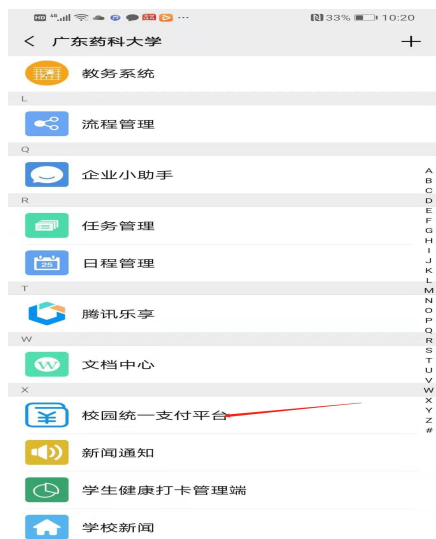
33% 10:20
< 广东药科大学 +
教务系统
L
流程管理
Q
企业小助手
R
任务管理
25
日程管理
T
腾讯乐享
W
文档中心
X
校园统一支付平台
新闻通知
学生健康打卡管理端
学校新闻
A B C D E F G H I J K L M N O P Q R S T U V W X Y Z #